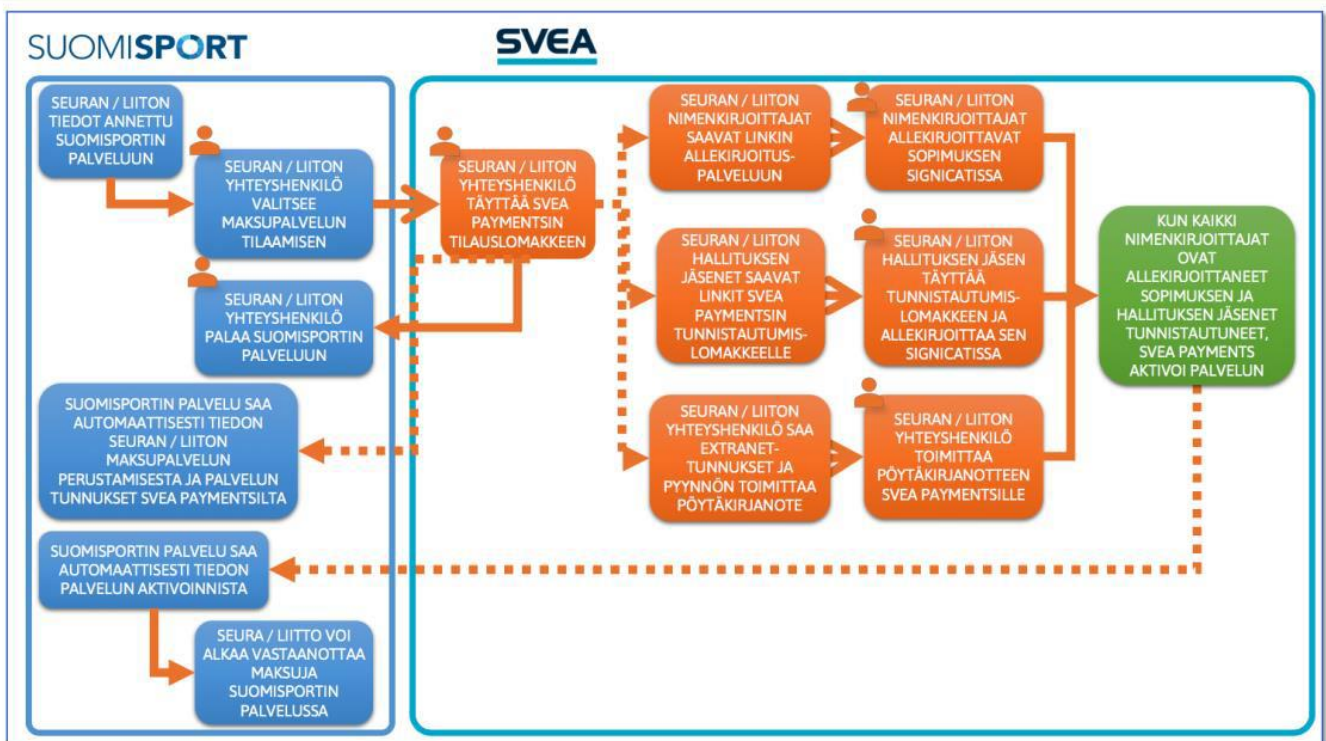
SUOMISPORT

SVEA

SEURAN / LIITON TIEDOT ANNETTU SUOMISPORTIN PALVELUUN

SEURAN / LIITON YHTEYSHENKILÖ VALITSEE MAKSUPALVELUN TILAAMISEN

SEURAN / LIITON YHTEYSHENKILÖ PALAA SUOMISPORTIN PALVELUUN

SUOMISPORTIN PALVELU SAA AUTOMAATTISESTI TIEDON SEURAN / LIITON MAKSUPALVELUN PERUSTAMISESTA JA PALVELUN TUNNUKSET SVEA PAYMENTSILTA

SUOMISPORTIN PALVELU SAA AUTOMAATTISESTI TIEDON PALVELUN AKTIVOINNISTA

SEURA / LIITTO VOI ALKAA VASTAANOTTAA MAKSUJA SUOMISPORTIN PALVELUSSA

SEURAN / LIITON YHTEYSHENKILÖ TÄYTTÄÄ SVEA PAYMENTSIN TILAUSLOMAKKEEN

SEURAN / LIITON NIMENKIRJOITTAJAT SAAVAT LINKIN ALLEKIRJOITUSPALVELUUN

SEURAN / LIITON NIMENKIRJOITTAJAT ALLEKIRJOITTAVAT SOPIMUKSEN SIGNICATISSA

SEURAN / LIITON HALLITUKSEN JÄSENET SAAVAT LINKIT SVEA PAYMENTSIN TUNNISTAUTUMISLOMAKKEELLE

SEURAN / LIITON HALLITUKSEN JÄSEN TÄYTTÄÄ TUNNISTAUTUMISLOMAKKEEN JA ALLEKIRJOITTAA SEN SIGNICATISSA

SEURAN / LIITON YHTEYSHENKILÖ SAA EXTRANET-TUNNUKSET JA PYYNNÖN TOIMITTAA PÖYTÄKIRJANOTE

SEURAN / LIITON YHTEYSHENKILÖ TOIMITTAA PÖYTÄKIRJANOTTEEN SVEA PAYMENTSILLE

KUN KAIKKI NIMENKIRJOITTAJAT OVAT ALLEKIRJOITTANEET SOPIMUKSEN JA HALLITUKSEN JÄSENET TUNNISTAUTUNEET, SVEA PAYMENTS AKTIVOI PALVELUN